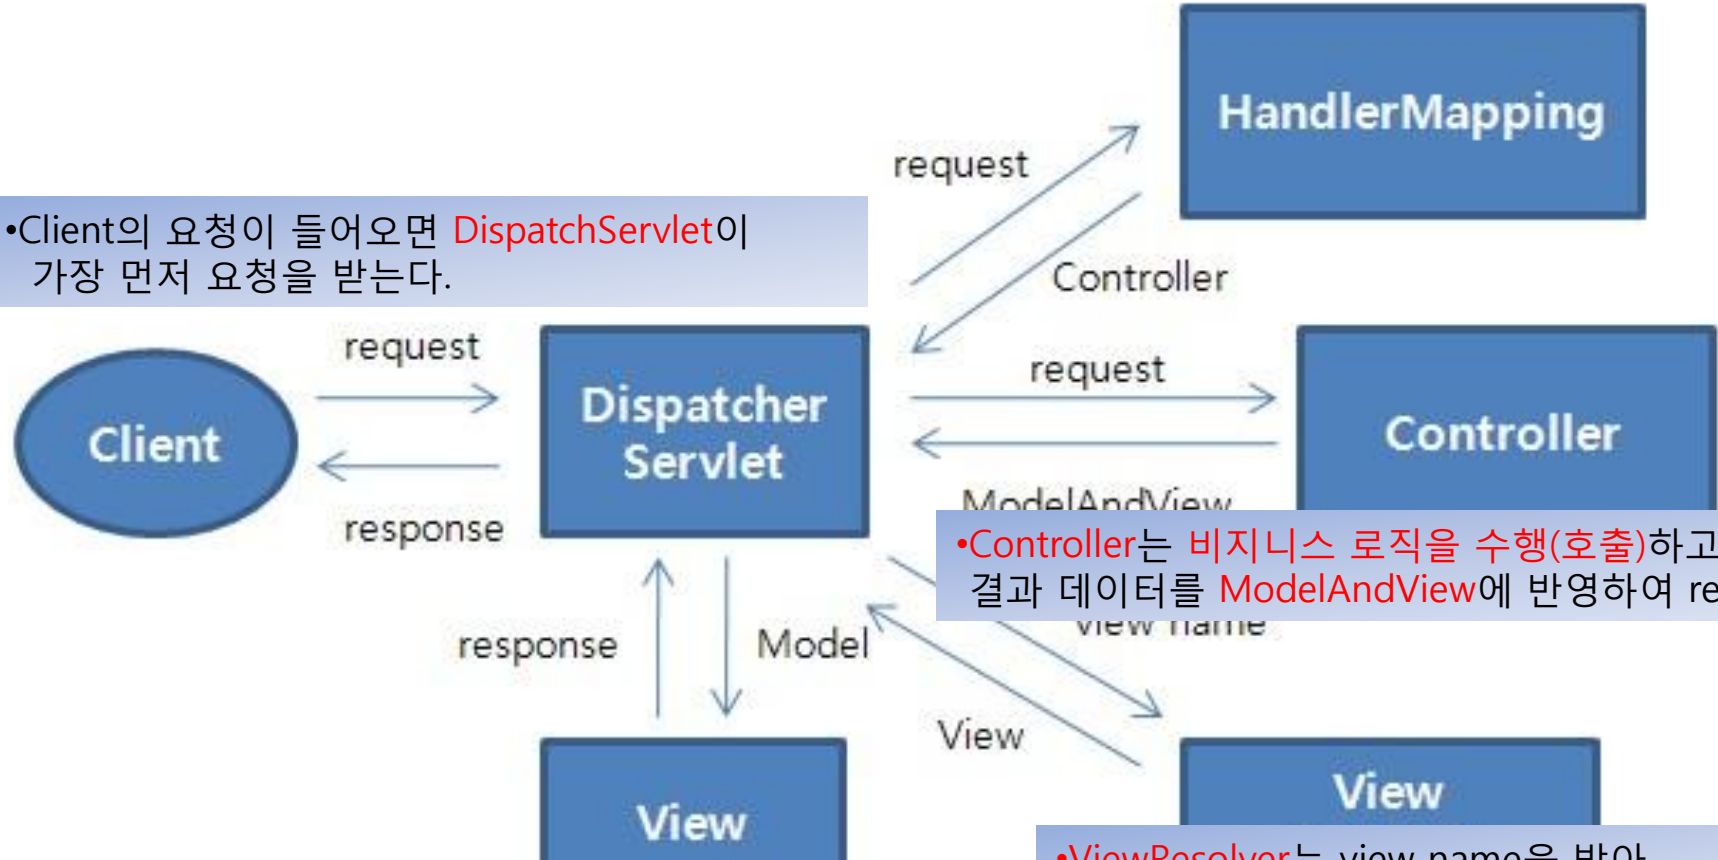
HandlerMapping

request

•Client의 요청이 들어오면 DispatchServlet이 가장 먼저 요청을 받는다.

Controller

request

Client

Dispatcher Servlet

request

Controller

response

ModelAndView

•Controller는 비지니스 로직을 수행(호출)하고 결과 데이터를 ModelAndView에 반영하여 re

view name

response

Model

View

View

View

•ViewResolver는 view name을 받아